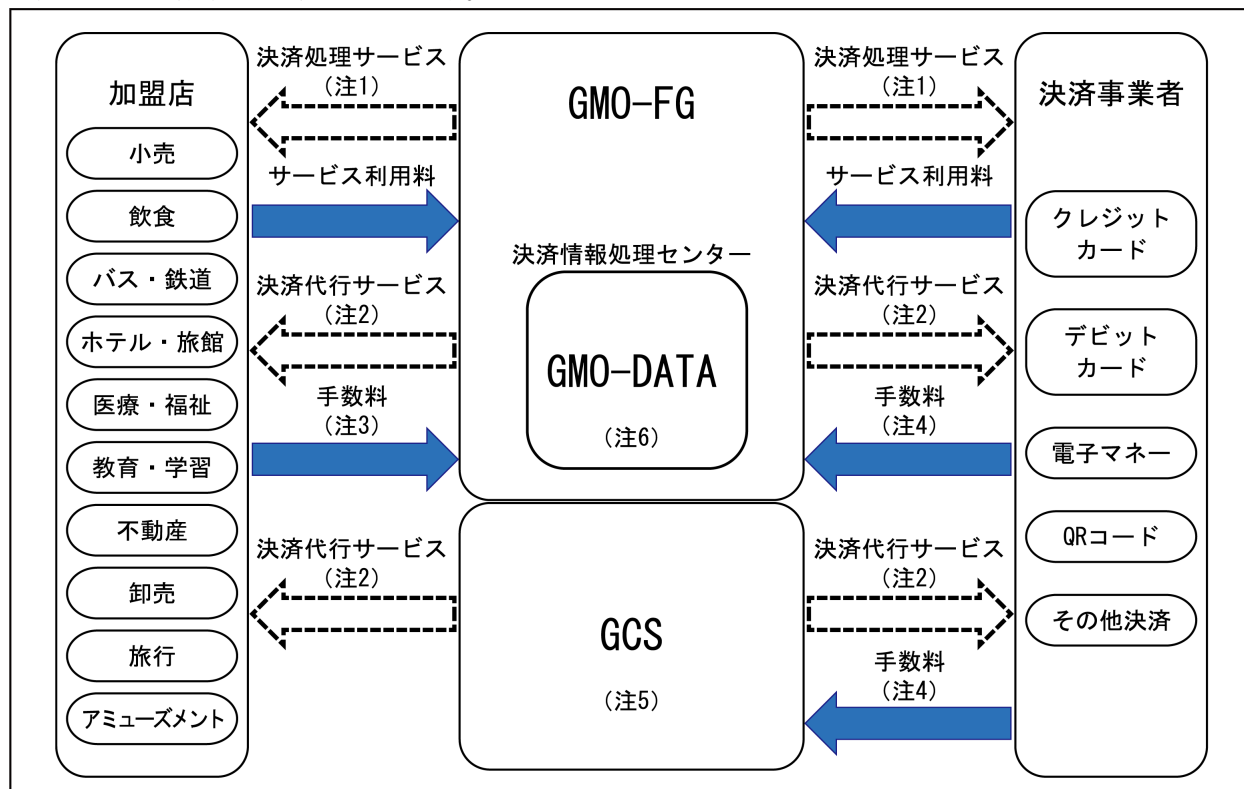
加盟店

小売

飲食

バス・鉄道

ホテル・旅館

医療・福祉

教育・学習

不動産

卸売

旅行

アミューズメント

決済処理サービス
（注1）

サービス利用料

決済代行サービス
（注2）

手数料
（注3）

決済代行サービス
（注2）

GMO-FG

決済情報処理センター

GMO-DATA

（注6）

GCS

（注5）

決済処理サービス
（注1）

サービス利用料

決済代行サービス
（注2）

手数料
（注4）

決済代行サービス
（注2）

手数料
（注4）

決済事業者

クレジットカード

デビットカード

電子マネー

QRコード

その他決済